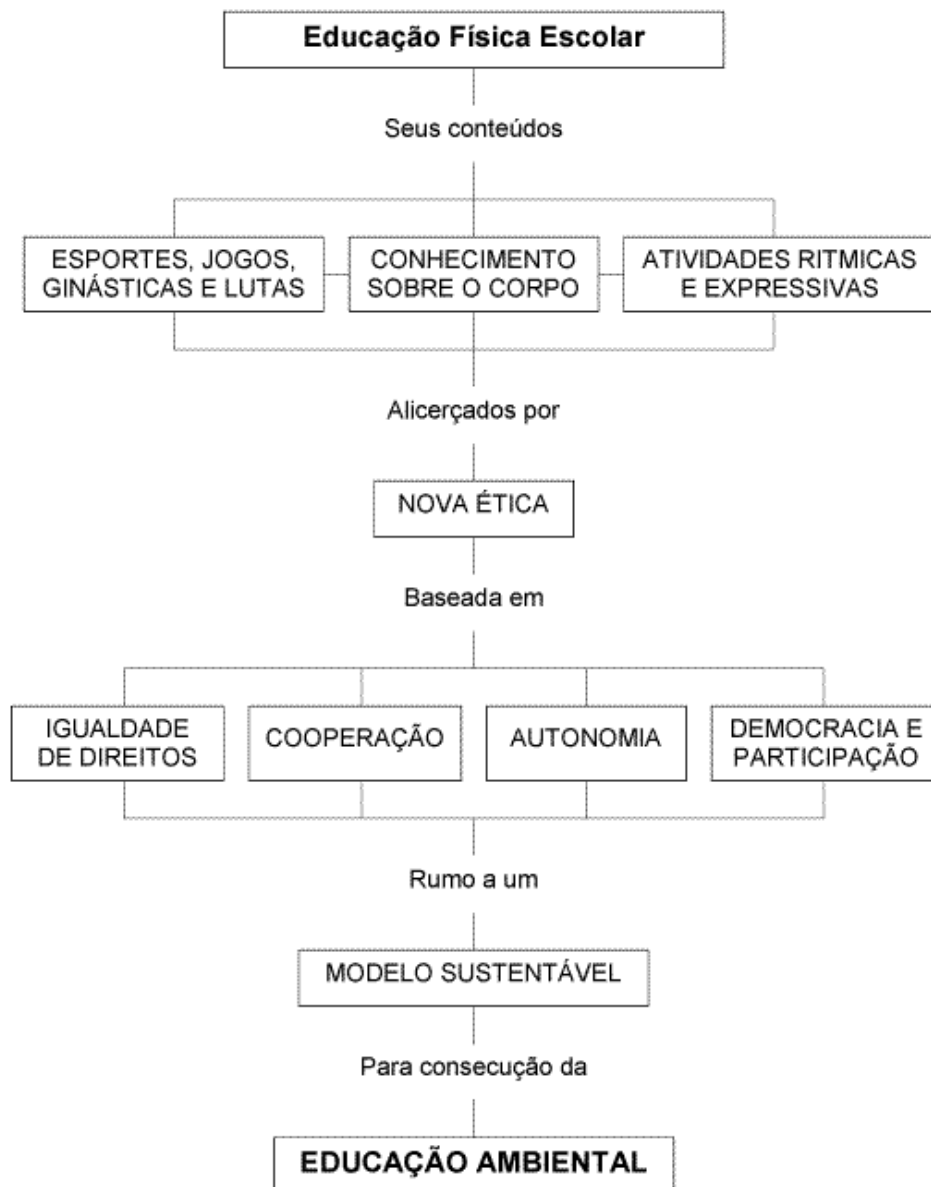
Educação Física Escolar

Seus conteúdos

ESPORTES, JOGOS, GINÁSTICAS E LUTAS

CONHECIMENTO SOBRE O CORPO

ATIVIDADES RITMICAS E EXPRESSIVAS

Alicerçados por

NOVA ÉTICA

Baseada em

IGUALDADE DE DIREITOS

COOPERAÇÃO

AUTONOMIA

DEMOCRACIA E PARTICIPAÇÃO

Rumo a um

MODELO SUSTENTÁVEL

Para consecução da

EDUCAÇÃO AMBIENTAL